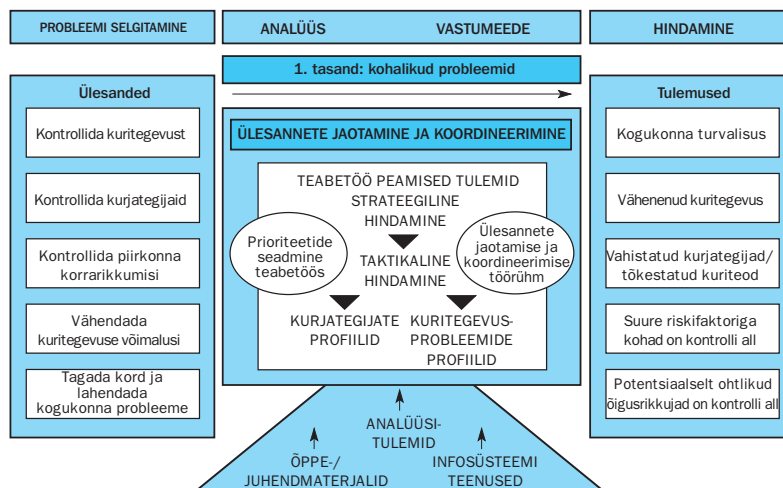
PROBLEEMI SELGITAMINE

ANALÜÜS

VASTUMEEDE

HINDAMINE

1. tasand: kohalikud probleemid

Ülesanded

Kontrollida kuritegevust

Kontrollida kurjategijaid

Kontrollida piirkonna korrarikkumisi

Vähendada kuritegevuse võimalusi

Tagada kord ja lahendada kogukonna probleeme

ÜLESANNETE JAOTAMINE JA KOORDINEERIMINE

TEABETÖÖ PEAMISED TULEMID

STRATEEGILINE HINDAMINE

Prioriteetide seadmine teabetöös

Ülesannete jaotamise ja koordineerimise töörühm

TAKTIKALINE HINDAMINE

KURJATEGIJATE PROFIILID

KURITEGEVUSPROBLEEMIDE PROFIILID

Tulemused

Kogukonna turvalisus

Vähenenud kuritegevus

Vahistatud kurjategijad/ tõkestatud kuriteod

Suure riskifaktoriga kohad on kontrolli all

Potentsiaalselt ohtlikud õigusrikkujad on kontrolli all

ANALÜÜSITULEMID

ÕPPE-/ JUHENDMATERJALID

INFOSÜSTEEMI TEENUSED